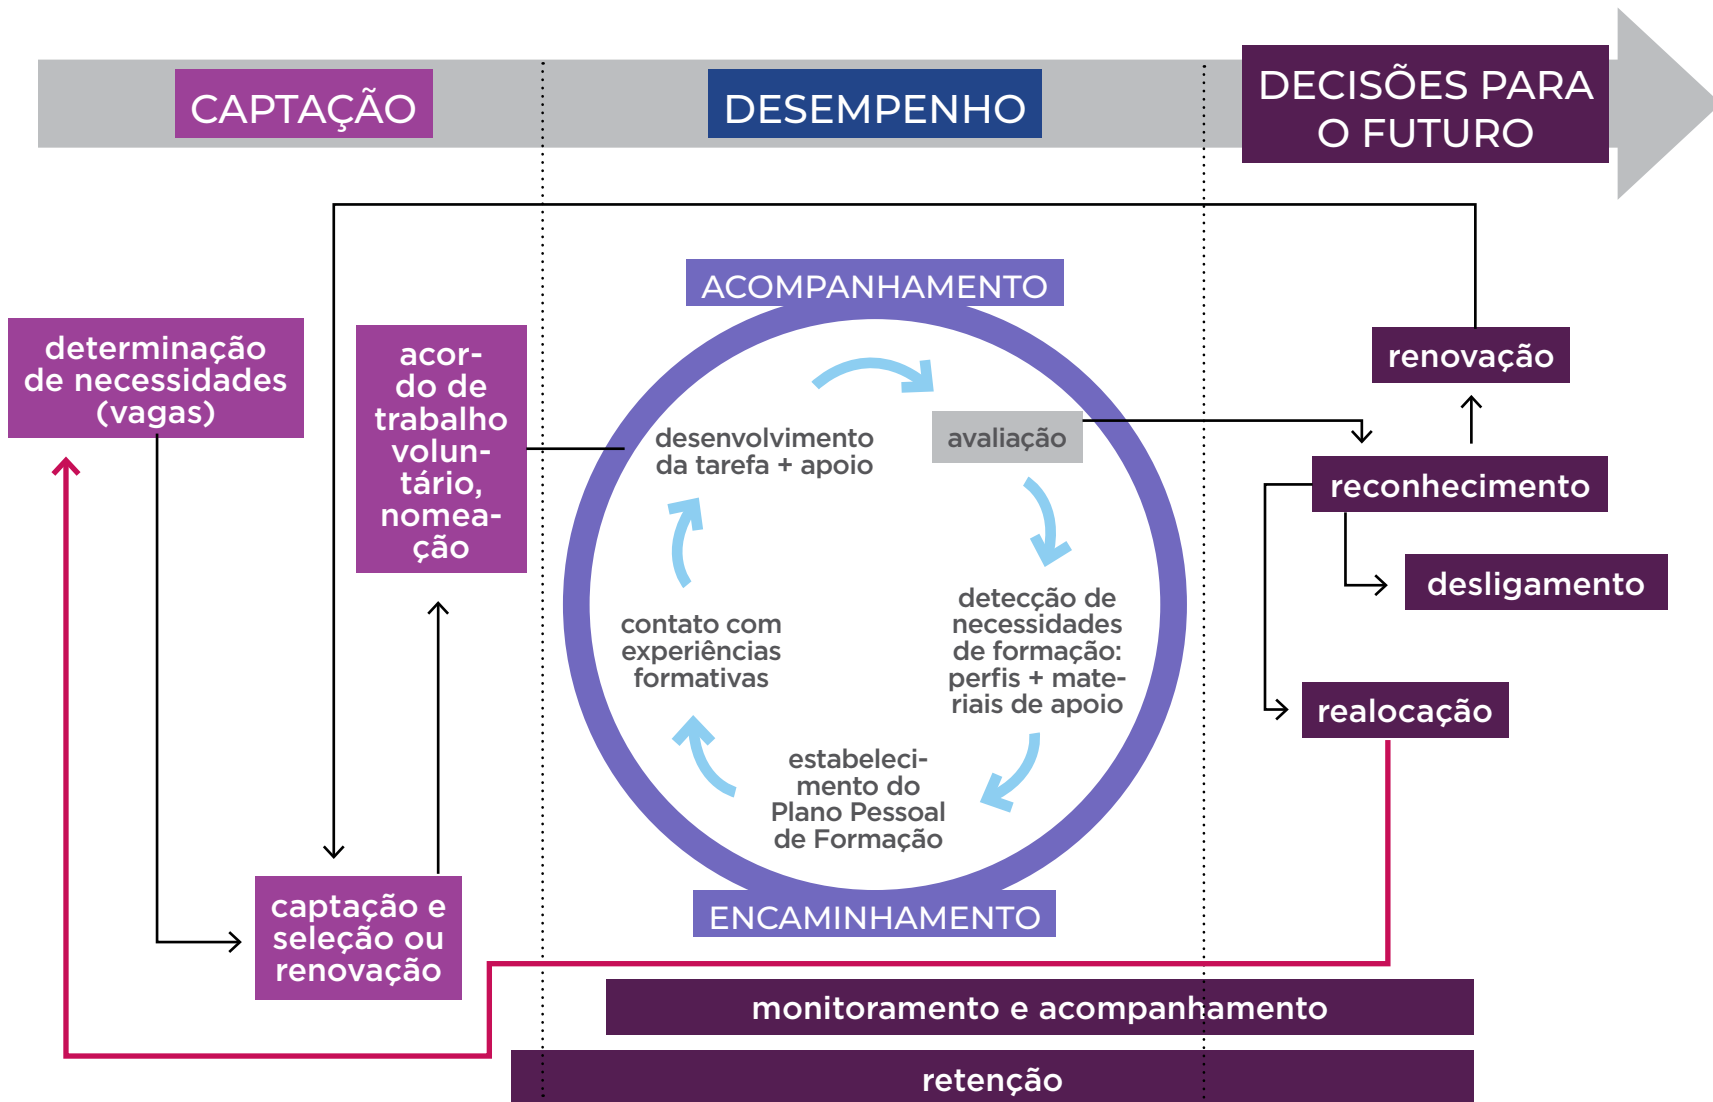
CAPTAÇÃO

DESEMPENHO

DECISÕES PARA O FUTURO

determinação de necessidades (vagas)

acordo de trabalho voluntário, nomeação

ACOMPANHAMENTO

desenvolvimento da tarefa + apoio

avaliação

detecção de necessidades de formação: perfis + materiais de apoio

estabelecimento do Plano Pessoal de Formação

contato com experiências formativas

ENCAMINHAMENTO

renovação

reconhecimento

desligamento

realocação

captação e seleção ou renovação

monitoramento e acompanhamento

retenção